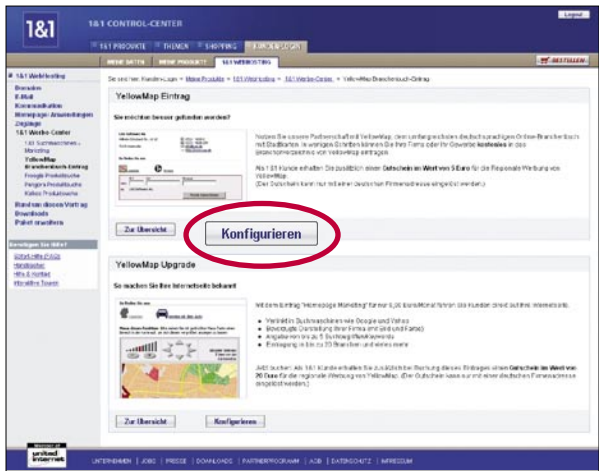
1&1 1&1 CONTROL-CENTER

Logout

1&1 PRODUKTE | THEMEN | SHOPPING | KUNDEN-LOGIN

MEINE DATEN | MEINE PRODUKTE | 1&1 WEBHOSTING

BESTELLEN

1&1 Webhosting
Domains
E-Mail
Kommunikation
Homepage-Anwendungen
Zugänge
1&1 Werbe-Center
1&1 Suchmaschinen-Marketing
YellowMap Branchenbuch-Eintrag
Froogle Produktsuche
Pangora Produktsuche
Kelkoo Produktsuche
Rund um diesen Vertrag
Downloads
Paket erweitern

Benötigen Sie Hilfe?
Einführung (FAQ)
Handbücher
Hilfe & Hotline
Interaktive Touren

Sie sind hier: Kunden-Login > Meine Produkte > 1&1 Webhosting > 1&1 Werbe-Center > YellowMap Branchenbuch-Online

YellowMap Eintrag

Sie möchten besser gefunden werden?

Nutzen Sie unsere Partnerschaft mit YellowMap, dem umfangreichsten deutschsprachigen Online-Branchenbuch mit Stadtkarten. In wenigen Schritten können Sie Ihre Firma oder Ihr Gewerbe kostenlos in das Basisbranchenverzeichnis von YellowMap eintragen.

Als 1&1 Kunde erhalten Sie zusätzlich einen Gutschein im Wert von 5 Euro für die Regionale Werbung von YellowMap.
(Der Gutschein kann nur mit einer deutschen Firmenadresse eingelöst werden.)

Zur Übersicht

Konfigurieren

YellowMap Upgrade

So machen Sie Ihre Internetseite bekannt

Mit dem Eintrag "Homepage Marketing" für nur 9,95 Euro/Monat führen Sie Kunden direkt auf Ihre Internetseite.

Verlinkt in Suchmaschinen wie Google und Yahoo
Bevorzugte Darstellung Ihrer Firma und (Bild und Karte)
Angaben von bis zu 5 Suchbegriffen/Keywords
Eintragung in bis zu 20 Branchen und vieles mehr

Jetzt buchen: Als 1&1 Kunde erhalten Sie zusätzlich bei Buchung dieses Eintrages einen Gutschein im Wert von 20 Euro für die regionale Werbung von YellowMap. (Der Gutschein kann nur mit einer deutschen Firmenadresse eingelöst werden.)

Zur Übersicht

Konfigurieren

Member of united internet

UNTERNEHMEN | JOBS | PRESSE | DOWNLOADS | PARTNERPROGRAMM | AGB | DATENSCHUTZ | IMPRESSUM